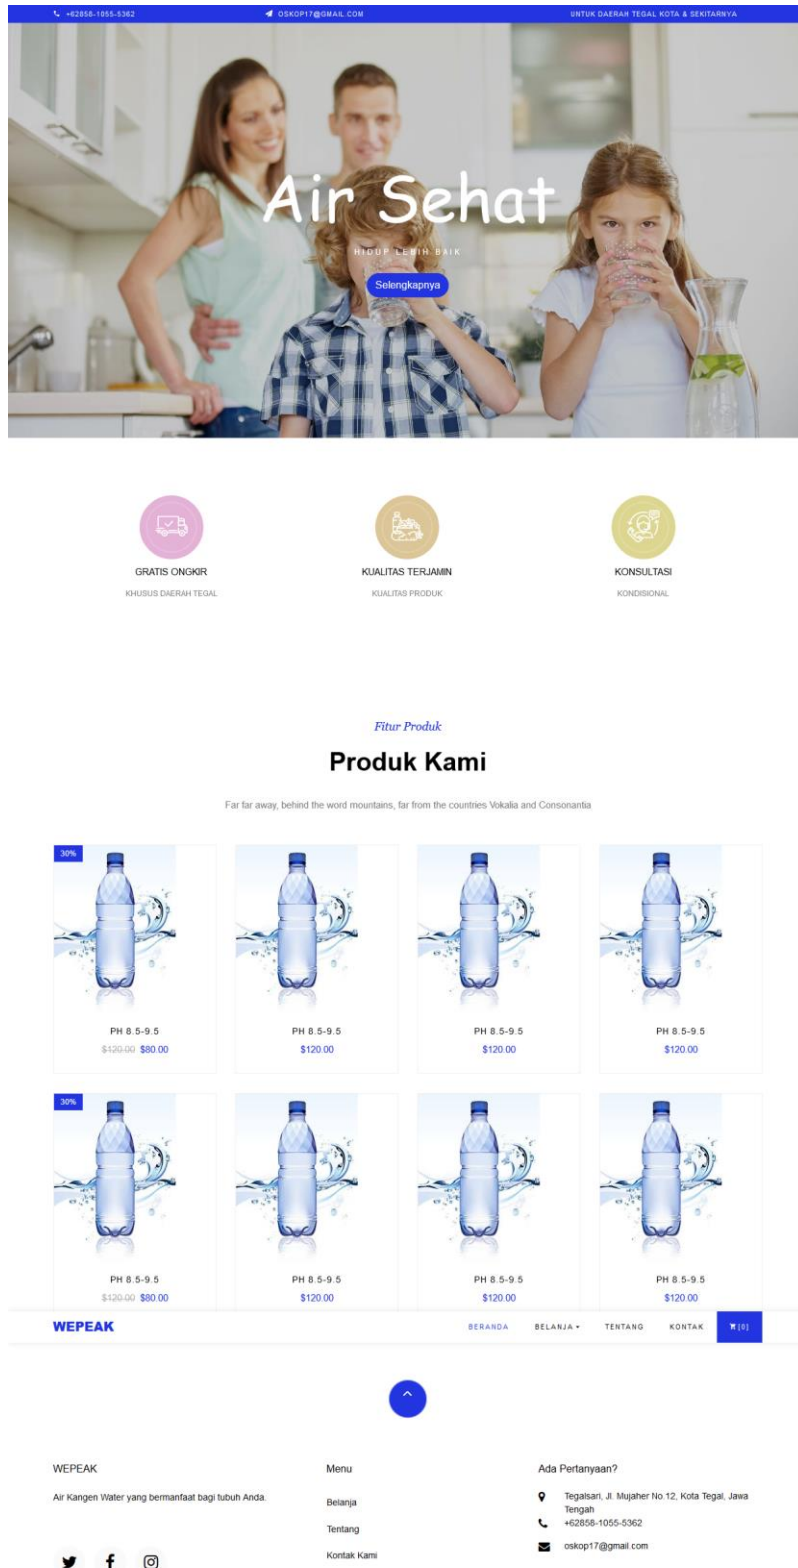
+62858-1055-5362 OSKOP17@GMAIL.COM UNTUK DAERAH TEGAL KOTA & SEKITARNYA

Air Sehat

HIDUP LEBIH BAIK

Selengkapnya

GRATIS ONGKIR
KHUSUS DAERAH TEGAL

KUALITAS TERJAMIN
KUALITAS PRODUK

KONSULTASI
KONDISIONAL

Fitur Produk

Produk Kami

Far far away, behind the word mountains, far from the countries Vokalia and Consonantia

30%
PH 8.5-9.5
~~$120.00~~ $80.00

PH 8.5-9.5
$120.00

PH 8.5-9.5
$120.00

PH 8.5-9.5
$120.00

30%
PH 8.5-9.5
~~$120.00~~ $80.00

PH 8.5-9.5
$120.00

PH 8.5-9.5
$120.00

PH 8.5-9.5
$120.00

WEPEAK BERANDA BELANJA TENTANG KONTAK [0]

WEPEAK
Air Kangen Water yang bermanfaat bagi tubuh Anda.

Menu
Belanja
Tentang
Kontak Kami

Ada Pertanyaan?
Tegalsari, Jl. Mujaher No.12, Kota Tegal, Jawa Tengah
+62858-1055-5362
oskop17@gmail.com